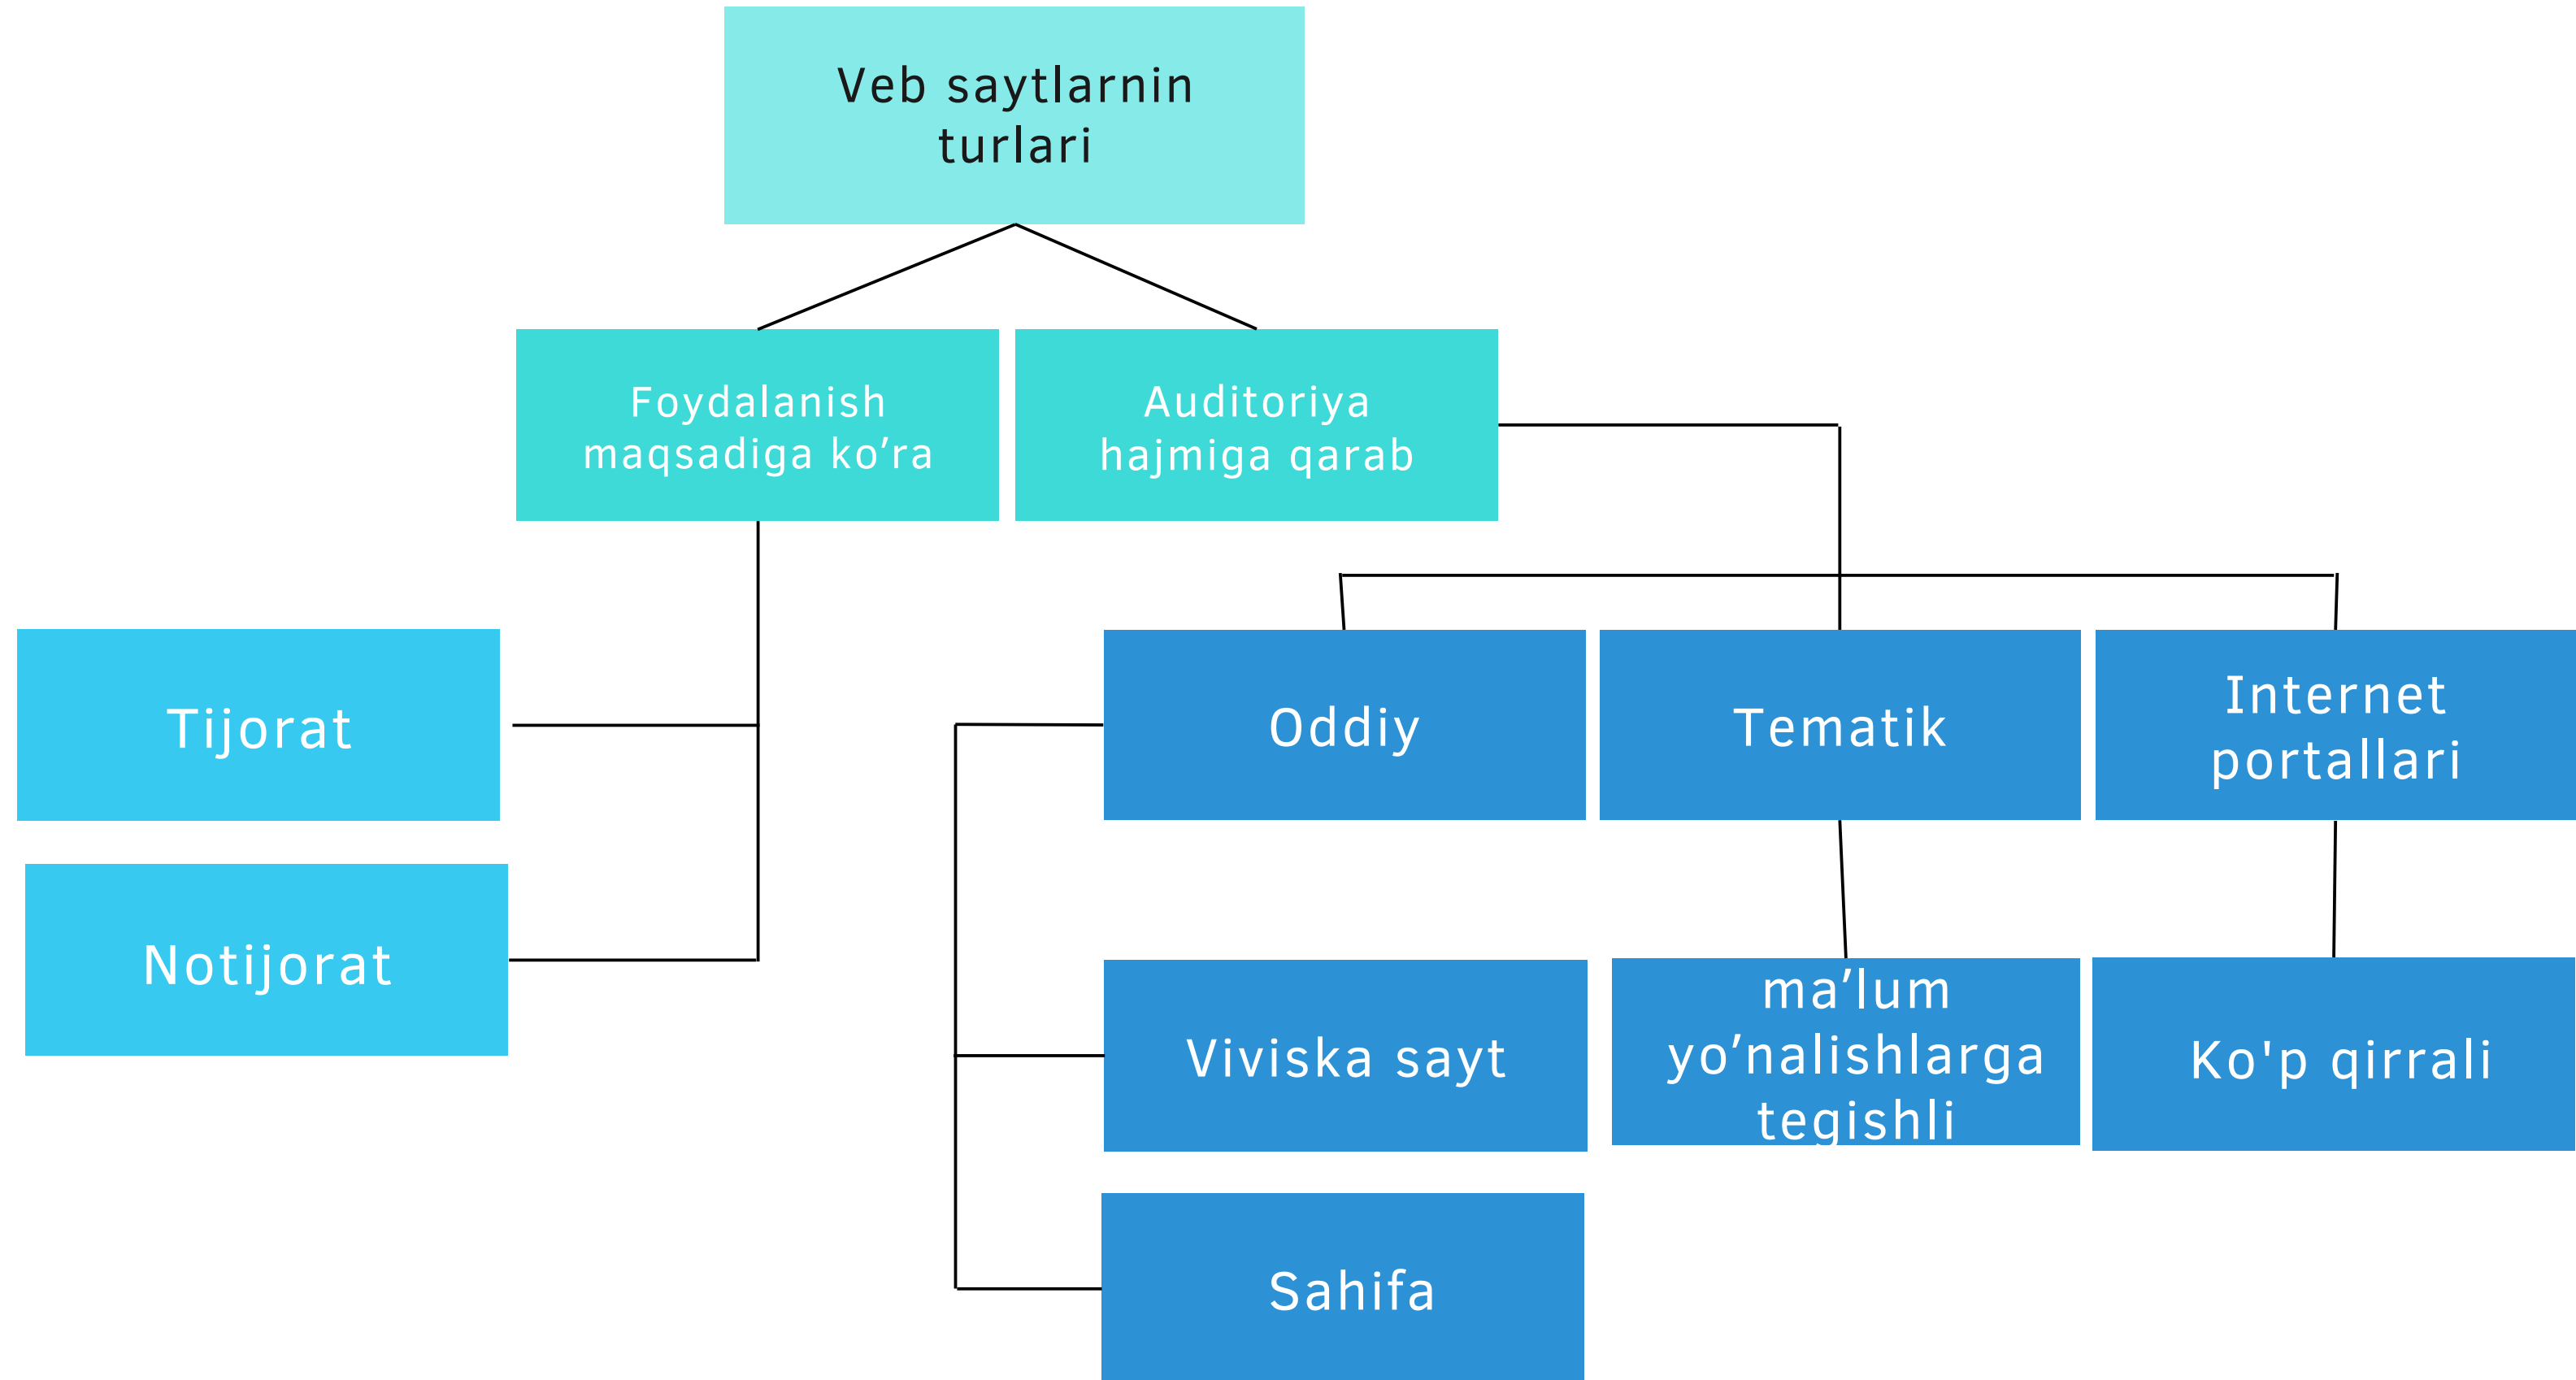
Veb saytlarnin turlari

Foydalanish maqsadiga ko’ra

Auditoriya hajmiga qarab

Tijorat

Notijorat

Oddiy

Tematik

Internet portallari

Viviska sayt

ma’lum yo’nalishlarga tegishli

Ko'p qirrali

Sahifa